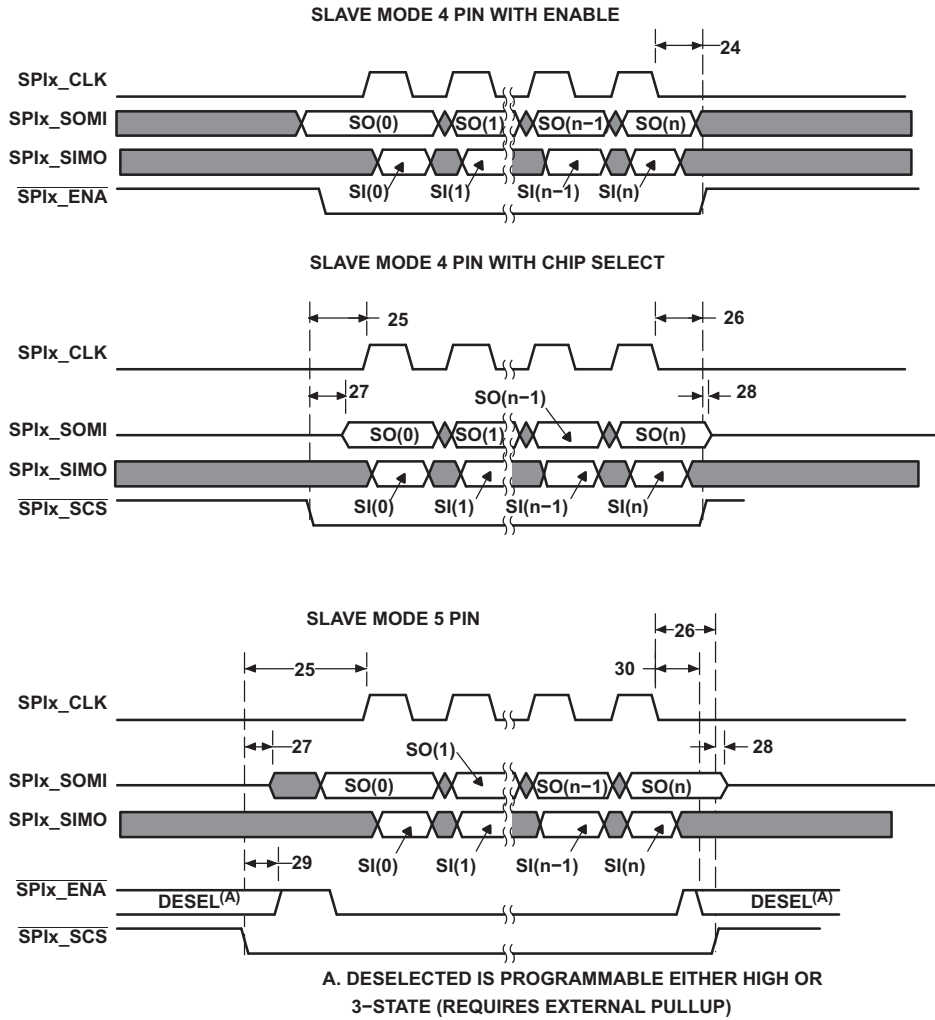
SLAVE MODE 4 PIN WITH ENABLE

24

SPIx_CLK

SPIx_SOMI SO(0) SO(1) SO(n−1) SO(n)

SPIx_SIMO

$\overline{\text{SPIx\_ENA}}$

SI(0) SI(1) SI(n−1) SI(n)

SLAVE MODE 4 PIN WITH CHIP SELECT

25

26

SPIx_CLK

27

SO(n−1)

28

SPIx_SOMI SO(0) SO(1) SO(n)

SPIx_SIMO

$\overline{\text{SPIx\_SCS}}$

SI(0) SI(1) SI(n−1) SI(n)

SLAVE MODE 5 PIN

26

25

30

SPIx_CLK

27

SO(1)

28

SPIx_SOMI SO(0) SO(n−1) SO(n)

SPIx_SIMO

29

SI(0) SI(1) SI(n−1) SI(n)

$\overline{\text{SPIx\_ENA}}$

DESEL$^{(A)}$

DESEL$^{(A)}$

$\overline{\text{SPIx\_SCS}}$

A. DESELECTED IS PROGRAMMABLE EITHER HIGH OR 3−STATE (REQUIRES EXTERNAL PULLUP)